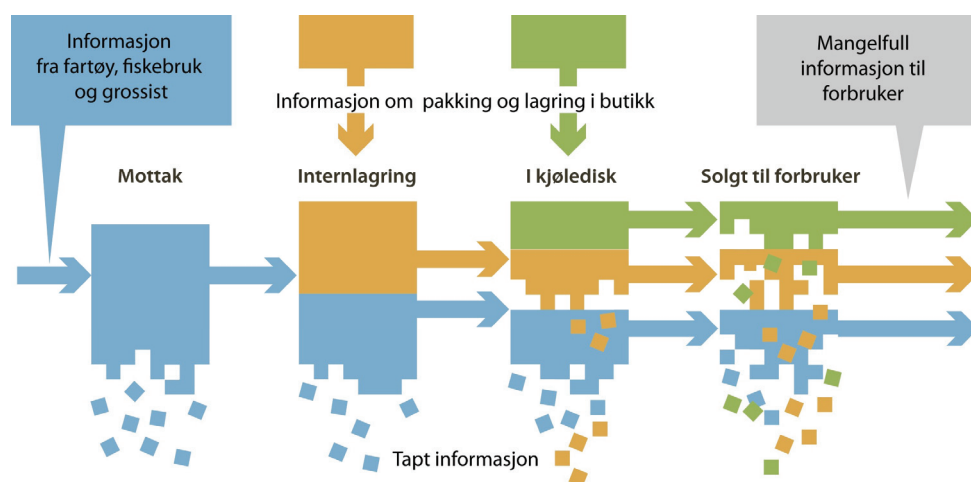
Informasjon fra fartøy, fiskebruk og grossist

Informasjon om pakking og lagring i butikk

Mangelfull informasjon til forbruker

Mottak

Internlagring

I kjøledisk

Solgt til forbruker

Tapt informasjon